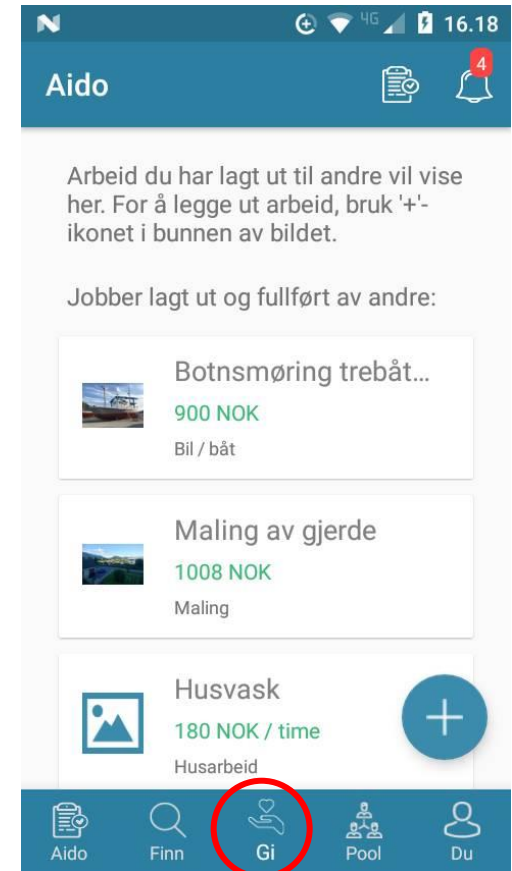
N 4G 16.18

Aido 4

Arbeid du har lagt ut til andre vil vise her. For å legge ut arbeid, bruk '+'-ikonet i bunnen av bildet.

Jobber lagt ut og fullført av andre:

Botnsmøring trebåt...
900 NOK
Bil / båt

Maling av gjerde
1008 NOK
Maling

Husvask
180 NOK / time
Husarbeid

Aido Finn Gi Pool Du